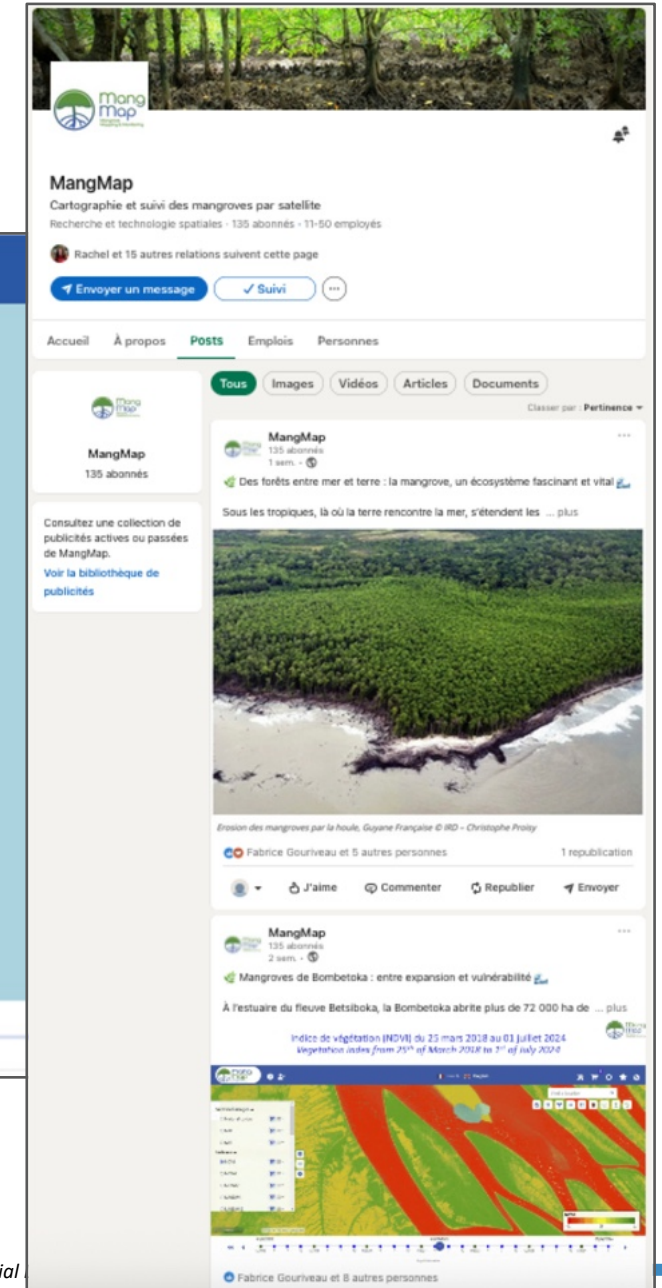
Mang map

MangMap

Cartographie et suivi des mangroves par satellite

Recherche et technologie spatiales · 135 abonnés · 11-50 employés

Rachel et 15 autres relations suivent cette page

Envoyer un message

✓ Suivi

Accueil À propos Posts Emplois Personnes

MangMap

135 abonnés

Consultez une collection de publicités actives ou passées de MangMap.

Voir la bibliothèque de publicités

Tous Images Vidéos Articles Documents

Classer par : Pertinence

MangMap
135 abonnés
1 sem. ·

Des forêts entre mer et terre : la mangrove, un écosystème fascinant et vital

Sous les tropiques, là où la terre rencontre la mer, s'étendent les ... plus

Erosion des mangroves par la houle, Guyane Française © IRD – Christophe Proisy

Fabrice Gouriveau et 5 autres personnes

1 republication

J'aime Commenter Republier Envoyer

MangMap
135 abonnés
2 sem. ·

Mangroves de Bombetoka : entre expansion et vulnérabilité

À l'estuaire du fleuve Betsiboka, la Bombetoka abrite plus de 72 000 ha de ... plus

Indice de végétation (NDVI) du 25 mars 2018 au 01 juillet 2024

Vegetation index from 25th of March 2018 to 1st of july 2024

Fabrice Gouriveau et 8 autres personnes

ial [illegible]